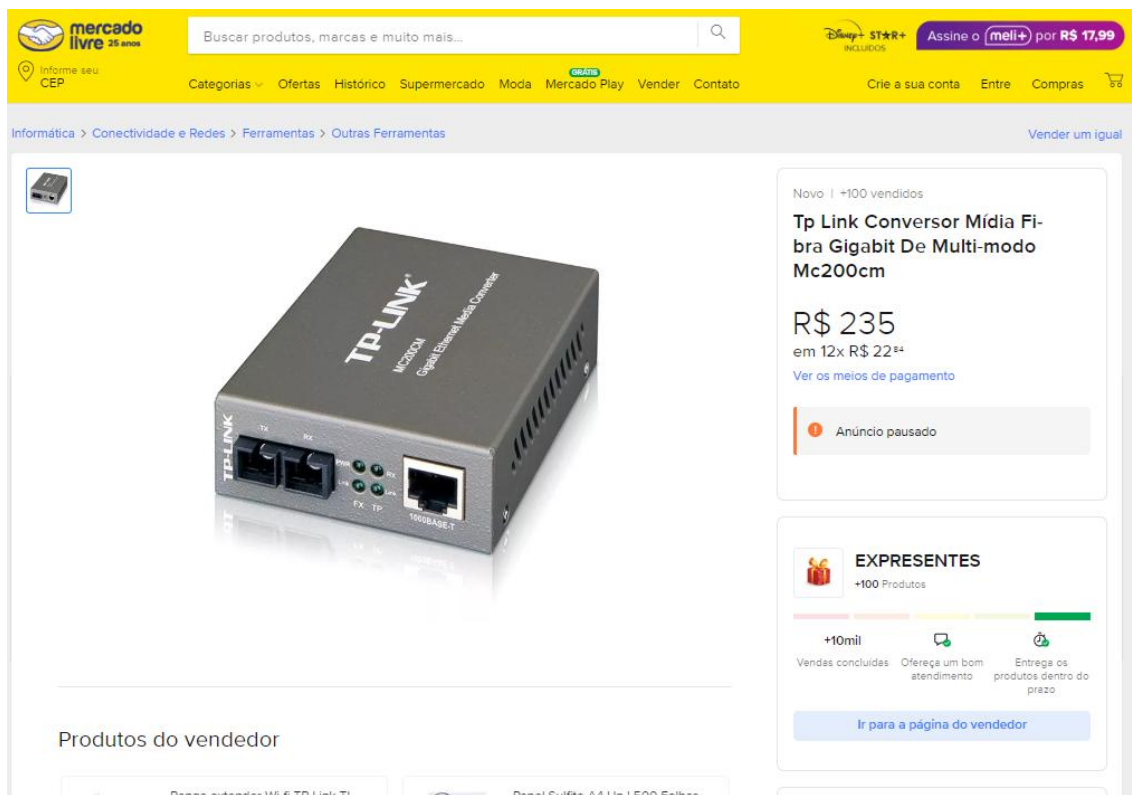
mercado livre 25 anos

Buscar produtos, marcas e muito mais...

Disney+ STAR+ INCLUÍDOS Assine o meli+ por R$ 17,99

Informe seu CEP

Categorias Ofertas Histórico Supermercado Moda GRÁTIS Mercado Play Vender Contato

Crie a sua conta Entre Compras

Informática > Conectividade e Redes > Ferramentas > Outras Ferramentas

Vender um igual

TP-LINK MC200CM Gigabit Ethernet Media Converter

TP-LINK TX RX PWR LINK FX TP 1000BASE-T

Novo | +100 vendidos

Tp Link Conversor Mídia Fibra Gigabit De Multi-modo Mc200cm

R$ 235

em 12x R$ 22$^{84}$

Ver os meios de pagamento

Anúncio pausado

EXPRESENTES

+100 Produtos

+10mil

Vendas concluídas

Oferece um bom atendimento

Entrega os produtos dentro do prazo

Ir para a página do vendedor

Produtos do vendedor

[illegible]

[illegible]